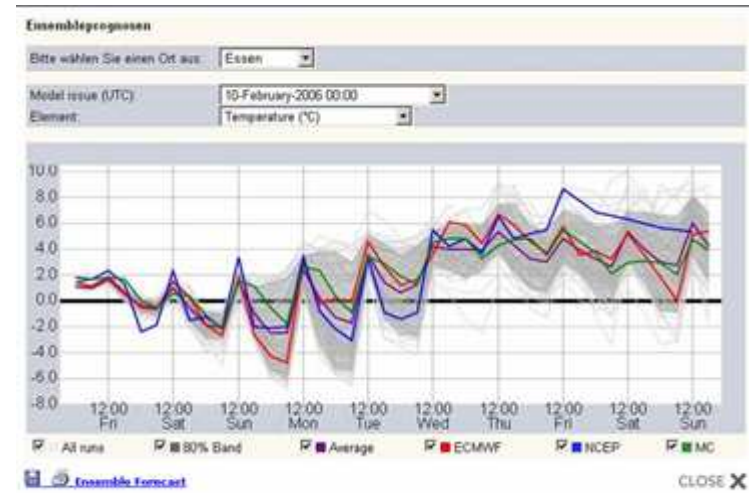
Ensembleprognosen

Bitte wählen Sie einen Ort aus: Essen

Model issue (UTC): 10-February-2006 00:00
Element: Temperature (°C)

10.0
8.0
6.0
4.0
2.0
0.0
-2.0
-4.0
-6.0
-8.0

12:00 Fri
12:00 Sat
12:00 Sun
12:00 Mon
12:00 Tue
12:00 Wed
12:00 Thu
12:00 Fri
12:00 Sat
12:00 Sun

All runs
80% Band
Average
ECMWF
NCEP
MC

Ensemble Forecast

CLOSE